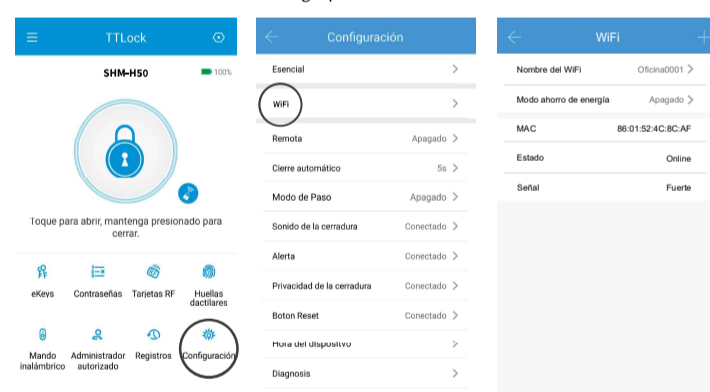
TTLock

SHM-H50 100%

Toque para abrir, mantenga presionado para cerrar.

eKeys
Contraseñas
Tarjetas RF
Huellas dactilares
Mando inalámbrico
Administrador autorizado
Registros
Configuración

Configuración

Esencial
WiFi
Remota Apagado
Cierre automático 5s
Modo de Paso Apagado
Sonido de la cerradura Conectado
Alerta Conectado
Privacidad de la cerradura Conectado
Boton Reset Conectado
Hora del dispositivo
Diagnosis

WiFi

Nombre del WiFi Oficina0001
Modo ahorro de energía Apagado
MAC 86:01:52:4C:8C:AF
Estado Online
Señal Fuerte